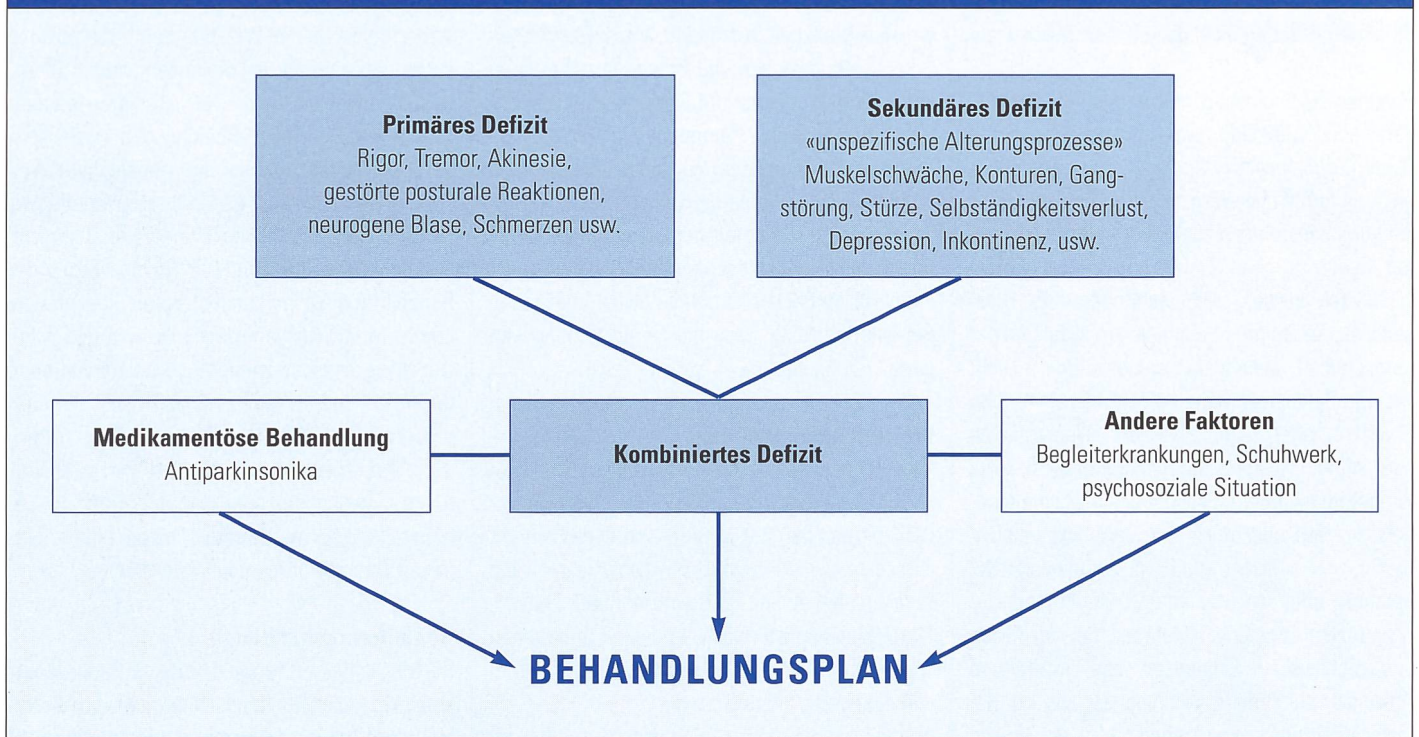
**Primäres Defizit**
Rigor, Tremor, Akinesie, gestörte posturale Reaktionen, neurogene Blase, Schmerzen usw.

**Sekundäres Defizit**
«unspezifische Alterungsprozesse»
Muskelschwäche, Konturen, Gangstörung, Stürze, Selbständigkeitsverlust, Depression, Inkontinenz, usw.

**Medikamentöse Behandlung**
Antiparkinsonika

**Kombiniertes Defizit**

**Andere Faktoren**
Begleiterkrankungen, Schuhwerk, psychosoziale Situation

**BEHANDLUNGSPLAN**